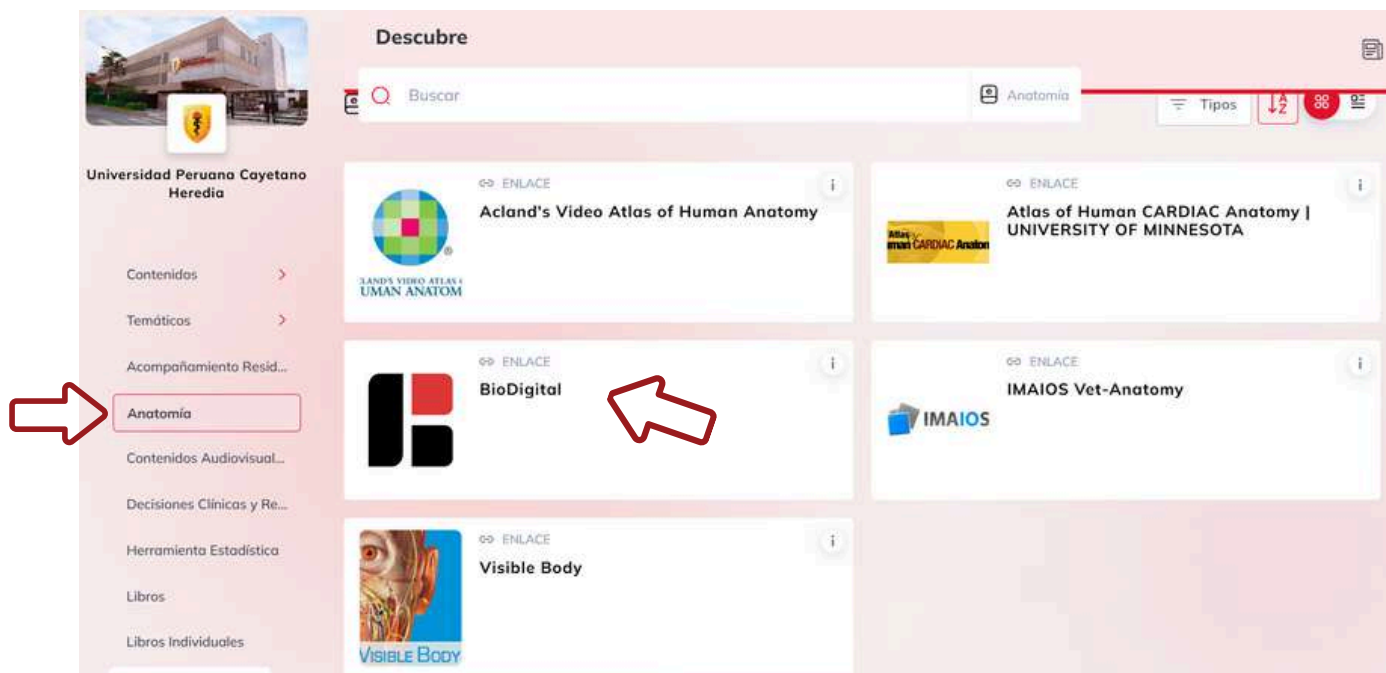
Universidad Peruana Cayetano Heredia

Contenidos

Temáticos

Acompañamiento Resid...

Anatomía

Contenidos Audiovisual...

Decisiones Clínicas y Re...

Herramienta Estadística

Libros

Libros Individuales

Descubre

Buscar

Anatomía

Tipos

ENLACE
Acland's Video Atlas of Human Anatomy
LAND'S VIDEO ATLAS
UMAN ANATOM

ENLACE
Atlas of Human CARDIAC Anatomy | UNIVERSITY OF MINNESOTA
Atlas
man CARDIAC Anaton

ENLACE
BioDigital

ENLACE
IMAIOS Vet-Anatomy
IMAIOS

ENLACE
Visible Body
VISIBLE BODY